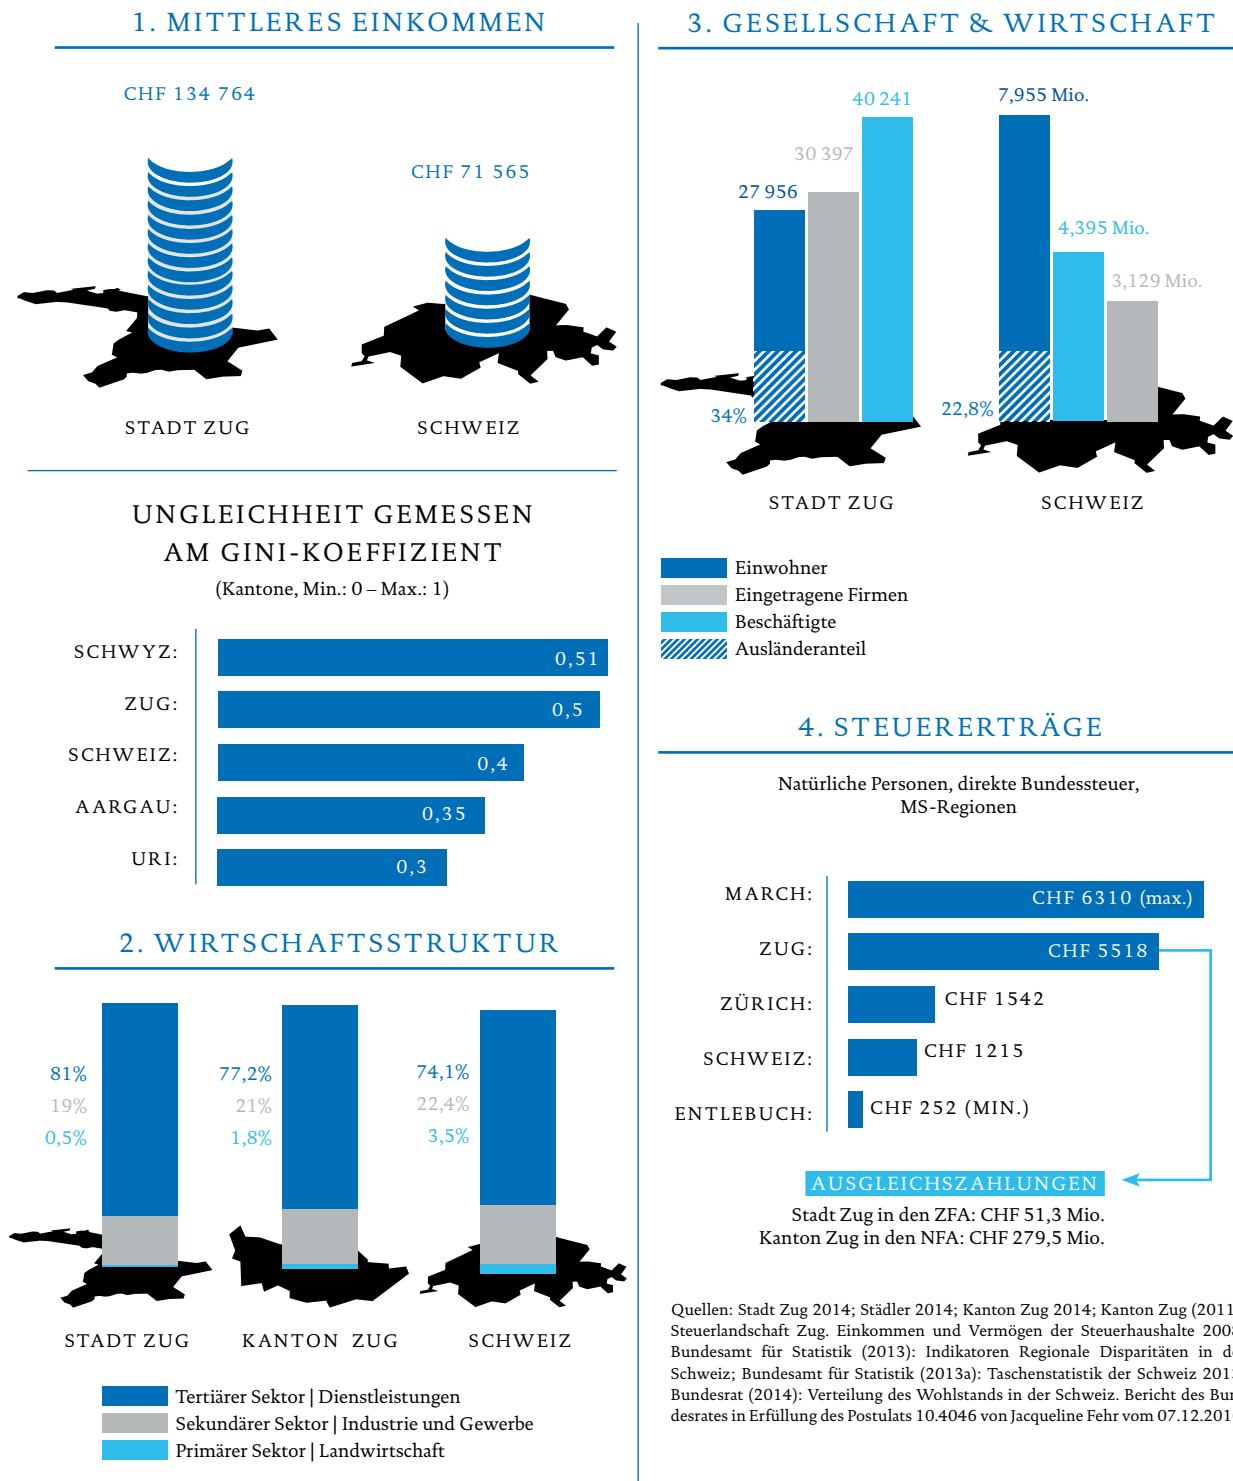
1. MITTLERES EINKOMMEN

CHF 134 764

CHF 71 565

STADT ZUG

SCHWEIZ

UNGLEICHHEIT GEMESSEN AM GINI-KOEFFIZIENT

(Kantone, Min.: 0 – Max.: 1)

SCHWYZ: 0,51

ZUG: 0,5

SCHWEIZ: 0,4

AARGAU: 0,35

URI: 0,3

2. WIRTSCHAFTSSTRUKTUR

81%
19%
0,5%

77,2%
21%
1,8%

74,1%
22,4%
3,5%

STADT ZUG

KANTON ZUG

SCHWEIZ

Tertiärer Sektor | Dienstleistungen
Sekundärer Sektor | Industrie und Gewerbe
Primärer Sektor | Landwirtschaft

3. GESELLSCHAFT & WIRTSCHAFT

40 241
30 397
27 956
34%

7,955 Mio.
4,395 Mio.
3,129 Mio.
22,8%

STADT ZUG

SCHWEIZ

Einwohner
Eingetragene Firmen
Beschäftigte
Ausländeranteil

4. STEUERERTRÄGE

Natürliche Personen, direkte Bundessteuer, MS-Regionen

MARCH: CHF 6310 (max.)

ZUG: CHF 5518

ZÜRICH: CHF 1542

SCHWEIZ: CHF 1215

ENTLEBUCH: CHF 252 (MIN.)

AUSGLEICHSZAHLUNGEN

Stadt Zug in den ZFA: CHF 51,3 Mio.
Kanton Zug in den NFA: CHF 279,5 Mio.

Quellen: Stadt Zug 2014; Städler 2014; Kanton Zug 2014; Kanton Zug (2011 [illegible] Steuerlandschaft Zug. Einkommen und Vermögen der Steuerhaushalte 200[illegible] Bundesamt für Statistik (2013): Indikatoren Regionale Disparitäten in d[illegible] Schweiz; Bundesamt für Statistik (2013a): Taschenstatistik der Schweiz 201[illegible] Bundesrat (2014): Verteilung des Wohlstands in der Schweiz. Bericht des Bu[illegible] desrates in Erfüllung des Postulats 10.4046 von Jacqueline Fehr vom 07.12.201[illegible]